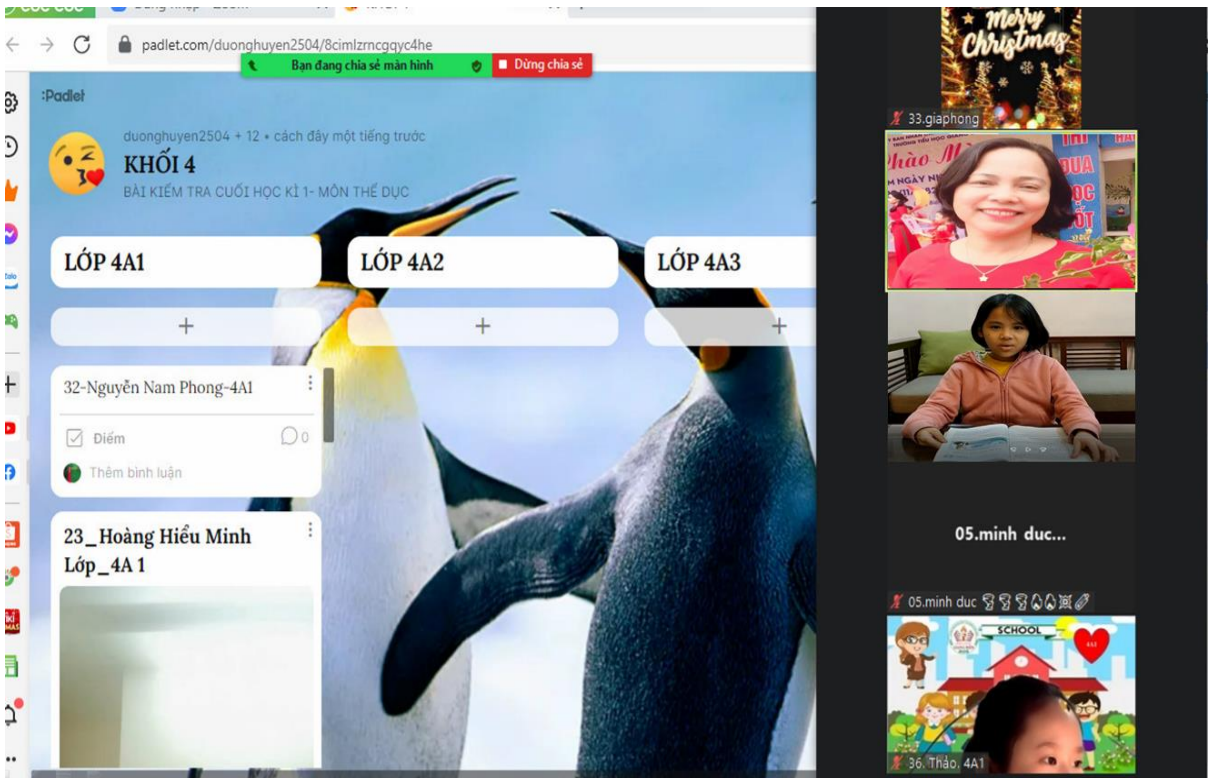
padlet.com/duonghuyen2504/8cimlzrncgqyc4he

Bạn đang chia sẻ màn hình

Dừng chia sẻ

Padlet

duonghuyen2504 + 12 • cách đây một tiếng trước

KHỐI 4

BÀI KIỂM TRA CUỐI HỌC KÌ 1- MÔN THỂ DỤC

LỚP 4A1

LỚP 4A2

LỚP 4A3

+

+

+

32-Nguyễn Nam Phong-4A1

Điểm

0

Thêm bình luận

23_Hoàng Hiểu Minh Lớp_4A 1

Merry Christmas

33.giaphong

05.minh duc...

05.minh duc

SCHOOL

36. Thảo. 4A1